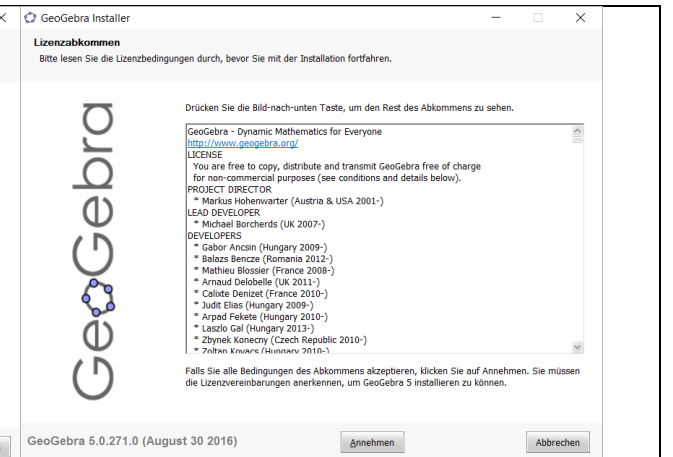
GeoGebra Installer

Lizenzabkommen

Bitte lesen Sie die Lizenzbedingungen durch, bevor Sie mit der Installation fortfahren.

GeoGebra

Drücken Sie die Bild-nach-unten Taste, um den Rest des Abkommens zu sehen.

GeoGebra - Dynamic Mathematics for Everyone
http://www.geogebra.org/
LICENSE
You are free to copy, distribute and transmit GeoGebra free of charge for non-commercial purposes (see conditions and details below).
PROJECT DIRECTOR
* Markus Hohenwarter (Austria & USA 2001-)
LEAD DEVELOPER
* Michael Borcherds (UK 2007-)
DEVELOPERS
* Gabor Ancsin (Hungary 2009-)
* Balazs Bencze (Romania 2012-)
* Mathieu Blossier (France 2008-)
* Arnaud Delobelle (UK 2011-)
* Calixte Denizet (France 2010-)
* Judit Elias (Hungary 2009-)
* Arpad Fekete (Hungary 2010-)
* Laszlo Gal (Hungary 2013-)
* Zbynek Konecny (Czech Republic 2010-)
* Zoltan Kovacs (Hungary 2010-)

Falls Sie alle Bedingungen des Abkommens akzeptieren, klicken Sie auf Annehmen. Sie müssen die Lizenzvereinbarungen anerkennen, um GeoGebra 5 installieren zu können.

GeoGebra 5.0.271.0 (August 30 2016)

Annehmen

Abbrechen